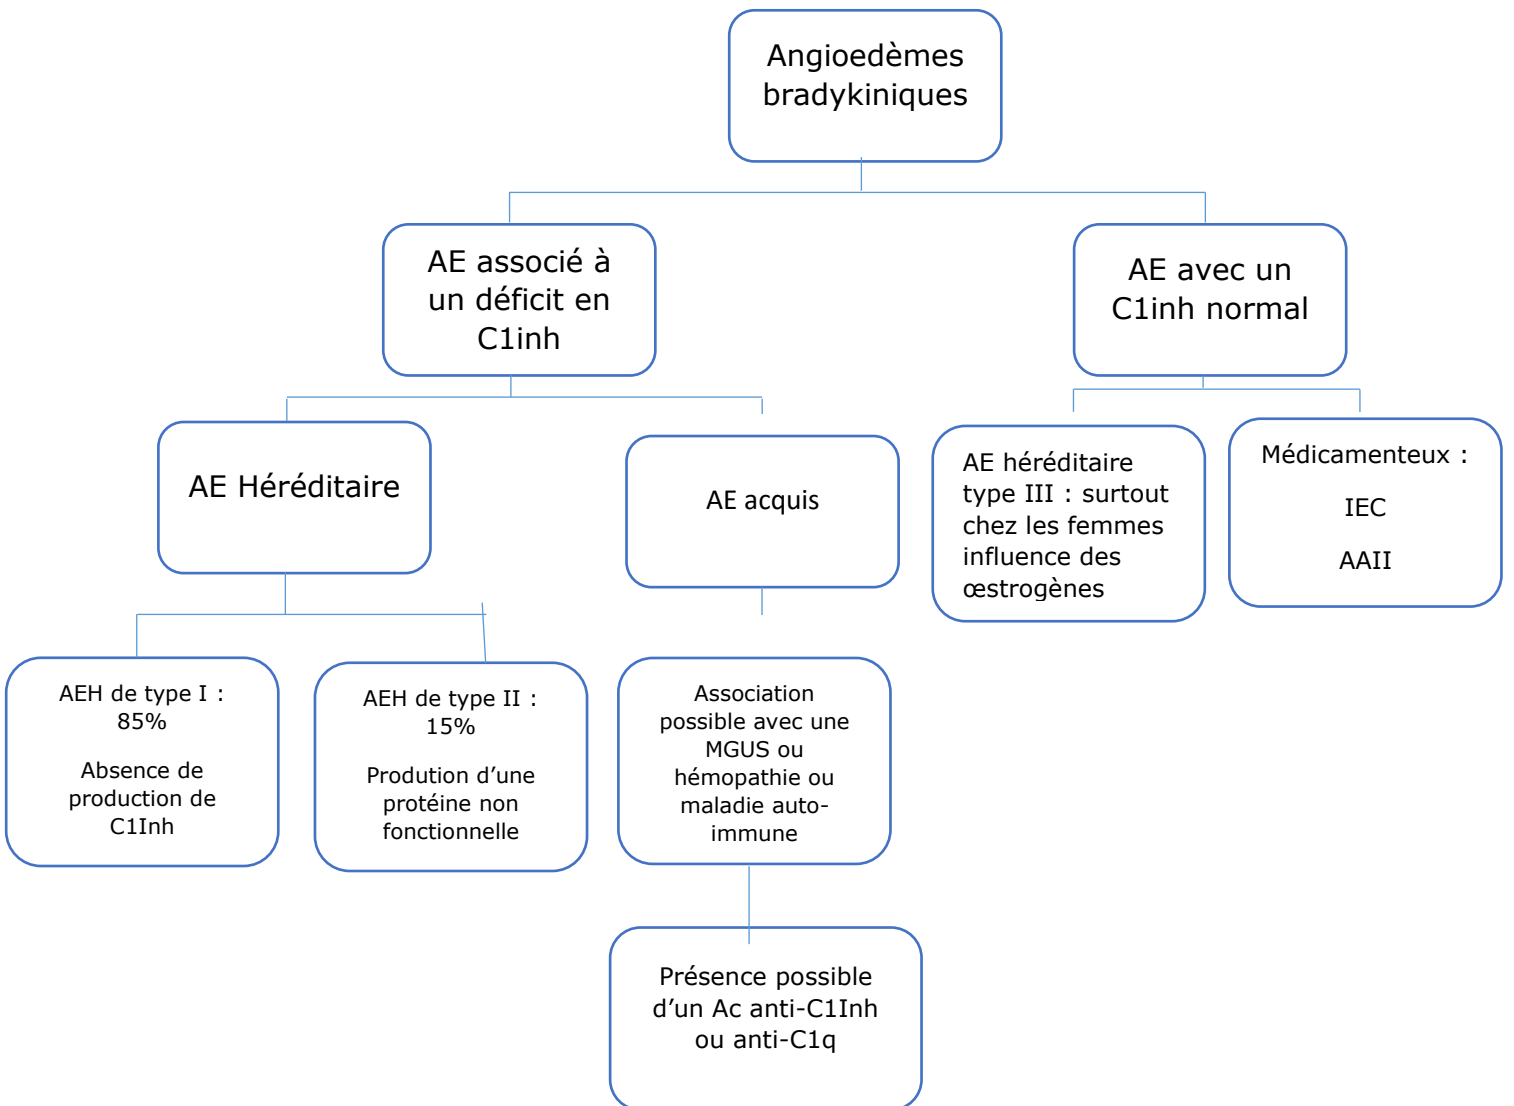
Angioedèmes bradykiniques

AE associé à un déficit en C1inh

AE avec un C1inh normal

AE Héréditaire

AE acquis

AE héréditaire type III : surtout chez les femmes influence des œstrogènes

Médicamenteux :

IEC

AAII

AEH de type I : 85%

Absence de production de C1Inh

AEH de type II : 15%

Prodution d'une protéine non fonctionnelle

Association possible avec une MGUS ou hémopathie ou maladie auto-immune

Présence possible d'un Ac anti-C1Inh ou anti-C1q